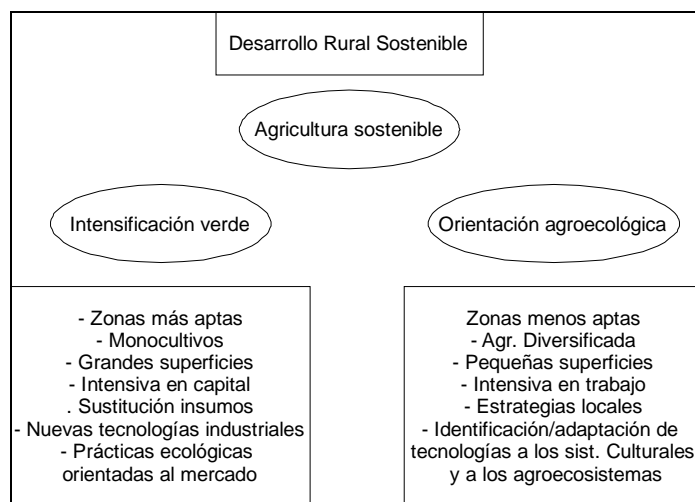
Desarrollo Rural Sostenible

Agricultura sostenible

Intensificación verde

Orientación agroecológica

- Zonas más aptas
- Monocultivos
- Grandes superficies
- Intensiva en capital
. Sustitución insumos
- Nuevas tecnologías industriales
- Prácticas ecológicas orientadas al mercado

Zonas menos aptas
- Agr. Diversificada
- Pequeñas superficies
- Intensiva en trabajo
- Estrategias locales
- Identificación/adaptación de tecnologías a los sist. Culturales y a los agroecosistemas